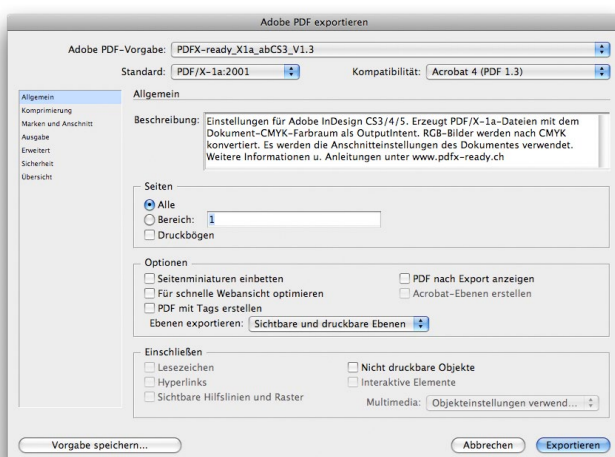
Adobe PDF exportieren

Adobe PDF-Vorgabe: PDFX-ready_X1a_abCS3_V1.3

Standard: PDF/X-1a:2001

Kompatibilität: Acrobat 4 (PDF 1.3)

Allgemein
Komprimierung
Marken und Anschnitt
Ausgabe
Erweitert
Sicherheit
Übersicht

Allgemein

Beschreibung: Einstellungen für Adobe InDesign CS3/4/5. Erzeugt PDF/X-1a-Dateien mit dem Dokument-CMYK-Farbraum als OutputIntent. RGB-Bilder werden nach CMYK konvertiert. Es werden die Anschnitteinstellungen des Dokumentes verwendet. Weitere Informationen u. Anleitungen unter www.pdfx-ready.ch

Seiten
Alle
Bereich: 1
Druckbögen

Optionen
Seitenminiaturen einbetten
Für schnelle Webansicht optimieren
PDF mit Tags erstellen
PDF nach Export anzeigen
Acrobat-Ebenen erstellen
Ebenen exportieren: Sichtbare und druckbare Ebenen

Einschließen
Lesezeichen
Hyperlinks
Sichtbare Hilfslinien und Raster
Nicht druckbare Objekte
Interaktive Elemente
Multimedia: Objekteinstellungen verwend...

Vorgabe speichern...
Abbrechen
Exportieren